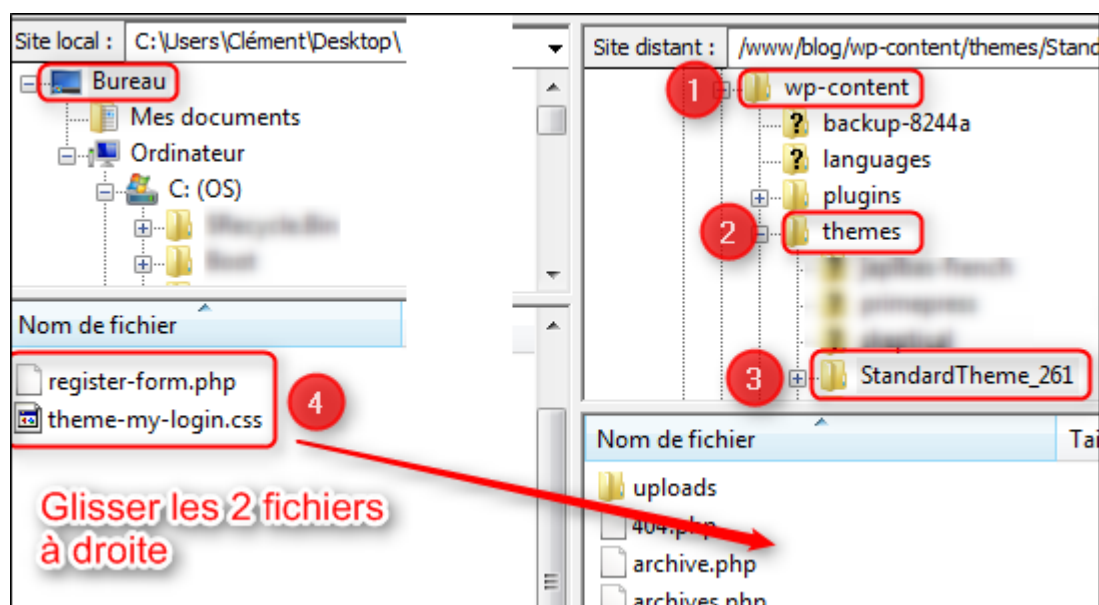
Site local : C:\Users\Clément\Desktop\

Bureau
Mes documents
Ordinateur
C: (OS)
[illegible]
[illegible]

Nom de fichier

register-form.php
theme-my-login.css

4

Glisser les 2 fichiers à droite

Site distant : /www/blog/wp-content/themes/Stand

1 wp-content
backup-8244a
languages
plugins
2 themes
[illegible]
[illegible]
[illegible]
3 StandardTheme_261

Nom de fichier Tai

uploads
404.php
archive.php
archives.php